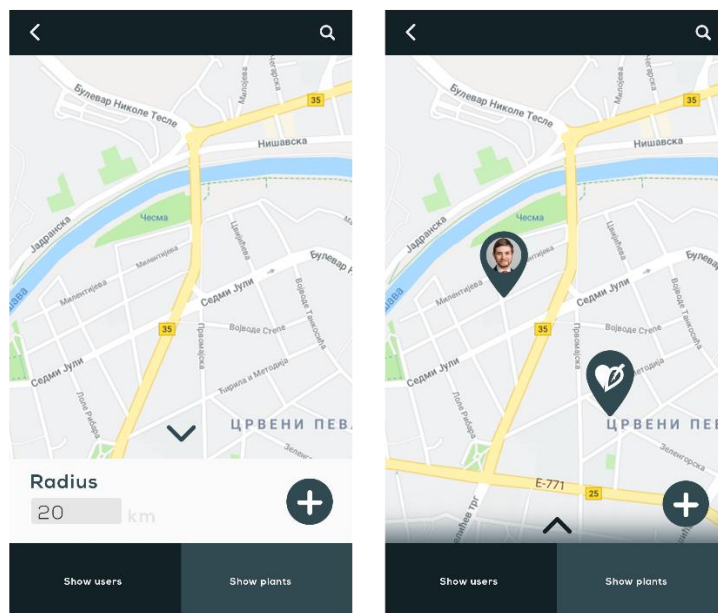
Булевар Николе Тесле
35
Нишавска
Чесма
Јадранска
Милентијева
Цвијићева
Булевар
Седми Јули
35
Војводе Степе
Призренска
Војводе Танкосића
Седми Јули
Ћирила и Методија
Доње Рибаре
ЦРВЕНИ ПЕВ
Radius
20
km
Show users
Show plants

Булевар Николе Тесле
35
Нишавска
Чесма
Јадранска
Милентијева
Седми Јули
35
Војводе Степе
Седми Јули
Ћирила и Методија
ЦРВЕНИ ПЕ
E-771
25
Show users
Show plants